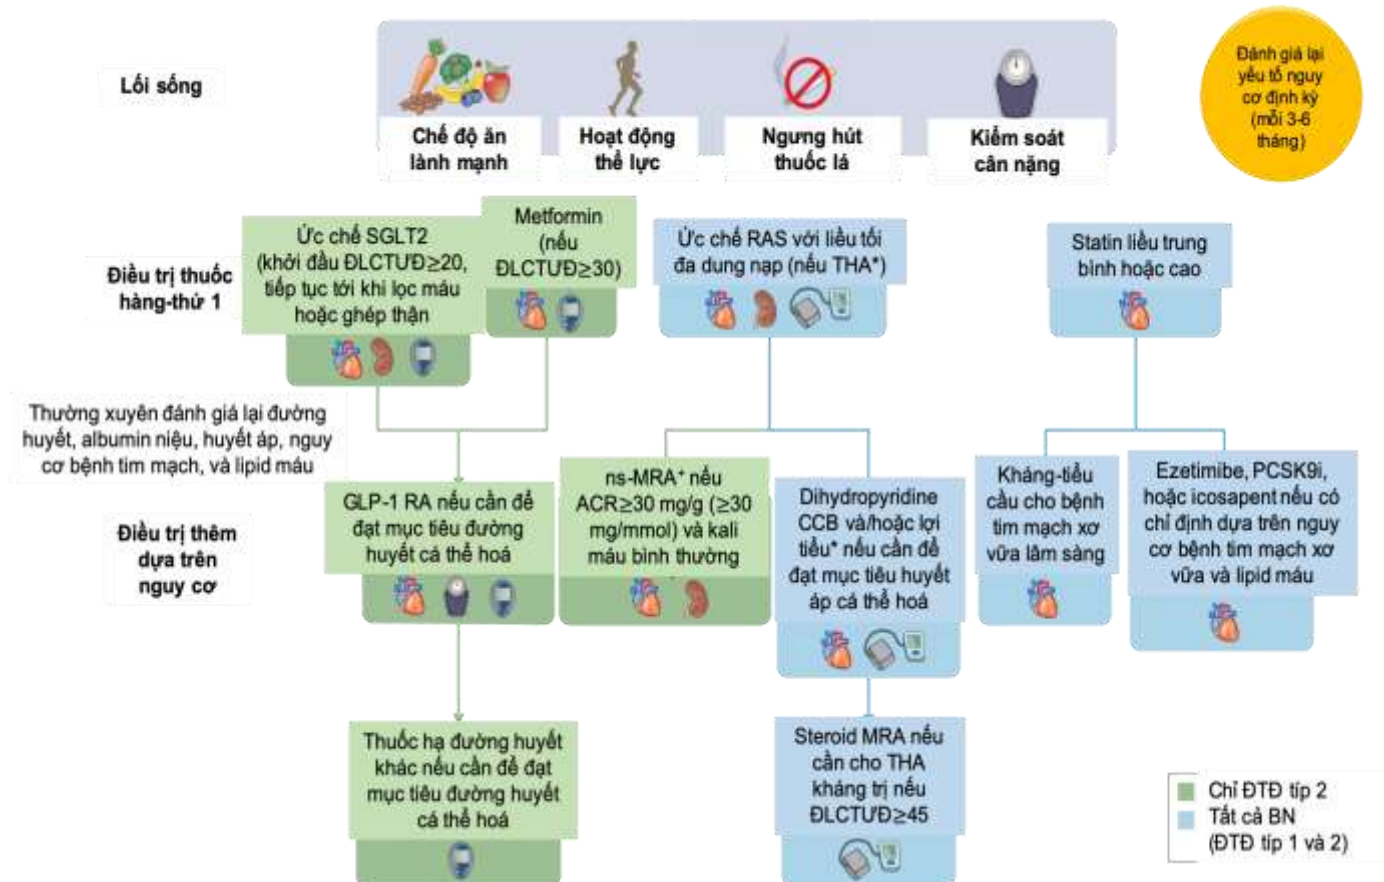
Lối sống

Chế độ ăn lành mạnh

Hoạt động thể lực

Ngưng hút thuốc lá

Kiểm soát cân nặng

Đánh giá lại yếu tố nguy cơ định kỳ (mỗi 3-6 tháng)

Điều trị thuốc hàng-thứ 1

Ức chế SGLT2 (khởi đầu ĐLCTƯĐ≥20, tiếp tục tới khi lọc máu hoặc ghép thận

Metformin (nếu ĐLCTƯĐ≥30)

Ức chế RAS với liều tối đa dung nạp (nếu THA*)

Statin liều trung bình hoặc cao

Thường xuyên đánh giá lại đường huyết, albumin niệu, huyết áp, nguy cơ bệnh tim mạch, và lipid máu

Điều trị thêm dựa trên nguy cơ

GLP-1 RA nếu cần để đạt mục tiêu đường huyết cá thể hoá

ns-MRA⁺ nếu ACR≥30 mg/g (≥30 mg/mmol) và kali máu bình thường

Dihydropyridine CCB và/hoặc lợi tiểu* nếu cần để đạt mục tiêu huyết áp cá thể hoá

Kháng-tiểu cầu cho bệnh tim mạch xơ vữa lâm sàng

Ezetimibe, PCSK9i, hoặc icosapent nếu có chỉ định dựa trên nguy cơ bệnh tim mạch xơ vữa và lipid máu

Thuốc hạ đường huyết khác nếu cần để đạt mục tiêu đường huyết cá thể hoá

Steroid MRA nếu cần cho THA kháng trị nếu ĐLCTƯĐ≥45

Chỉ ĐTĐ típ 2
Tất cả BN (ĐTĐ típ 1 và 2)